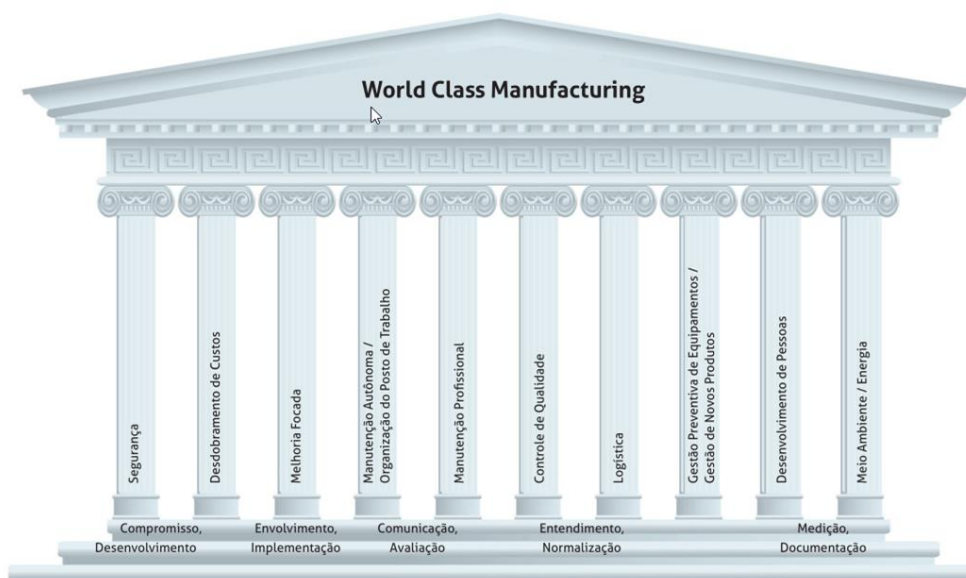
World Class Manufacturing

Segurança

Desdobramento de Custos

Melhoria Focada

Manutenção Autônoma / Organização do Posto de Trabalho

Manutenção Profissional

Controle de Qualidade

Logística

Gestão Preventiva de Equipamentos / Gestão de Novos Produtos

Desenvolvimento de Pessoas

Meio Ambiente / Energia

Compromisso, Desenvolvimento

Envolvimento, Implementação

Comunicação, Avaliação

Entendimento, Normalização

Medição, Documentação